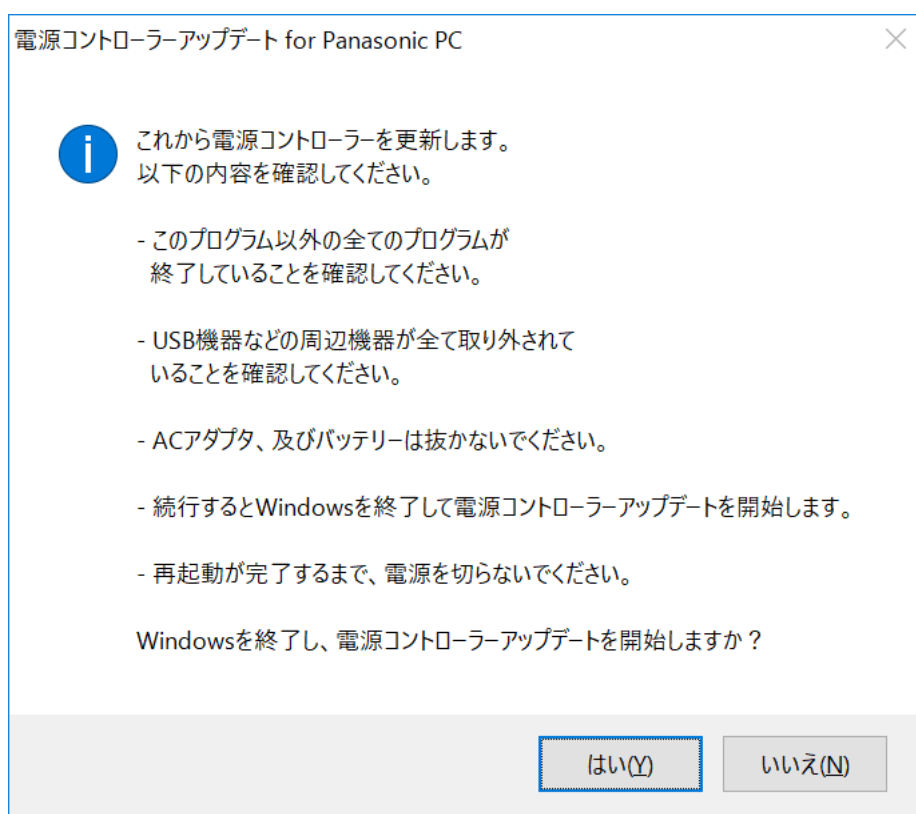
電源コントローラーアップデート for Panasonic PC

これから電源コントローラーを更新します。
以下の内容を確認してください。

- このプログラム以外の全てのプログラムが終了していることを確認してください。

- USB機器などの周辺機器が全て取り外されていることを確認してください。

- ACアダプタ、及びバッテリーは抜かないでください。

- 続行するとWindowsを終了して電源コントローラーアップデートを開始します。

- 再起動が完了するまで、電源を切らないでください。

Windowsを終了し、電源コントローラーアップデートを開始しますか？

はい(Y)

いいえ(N)